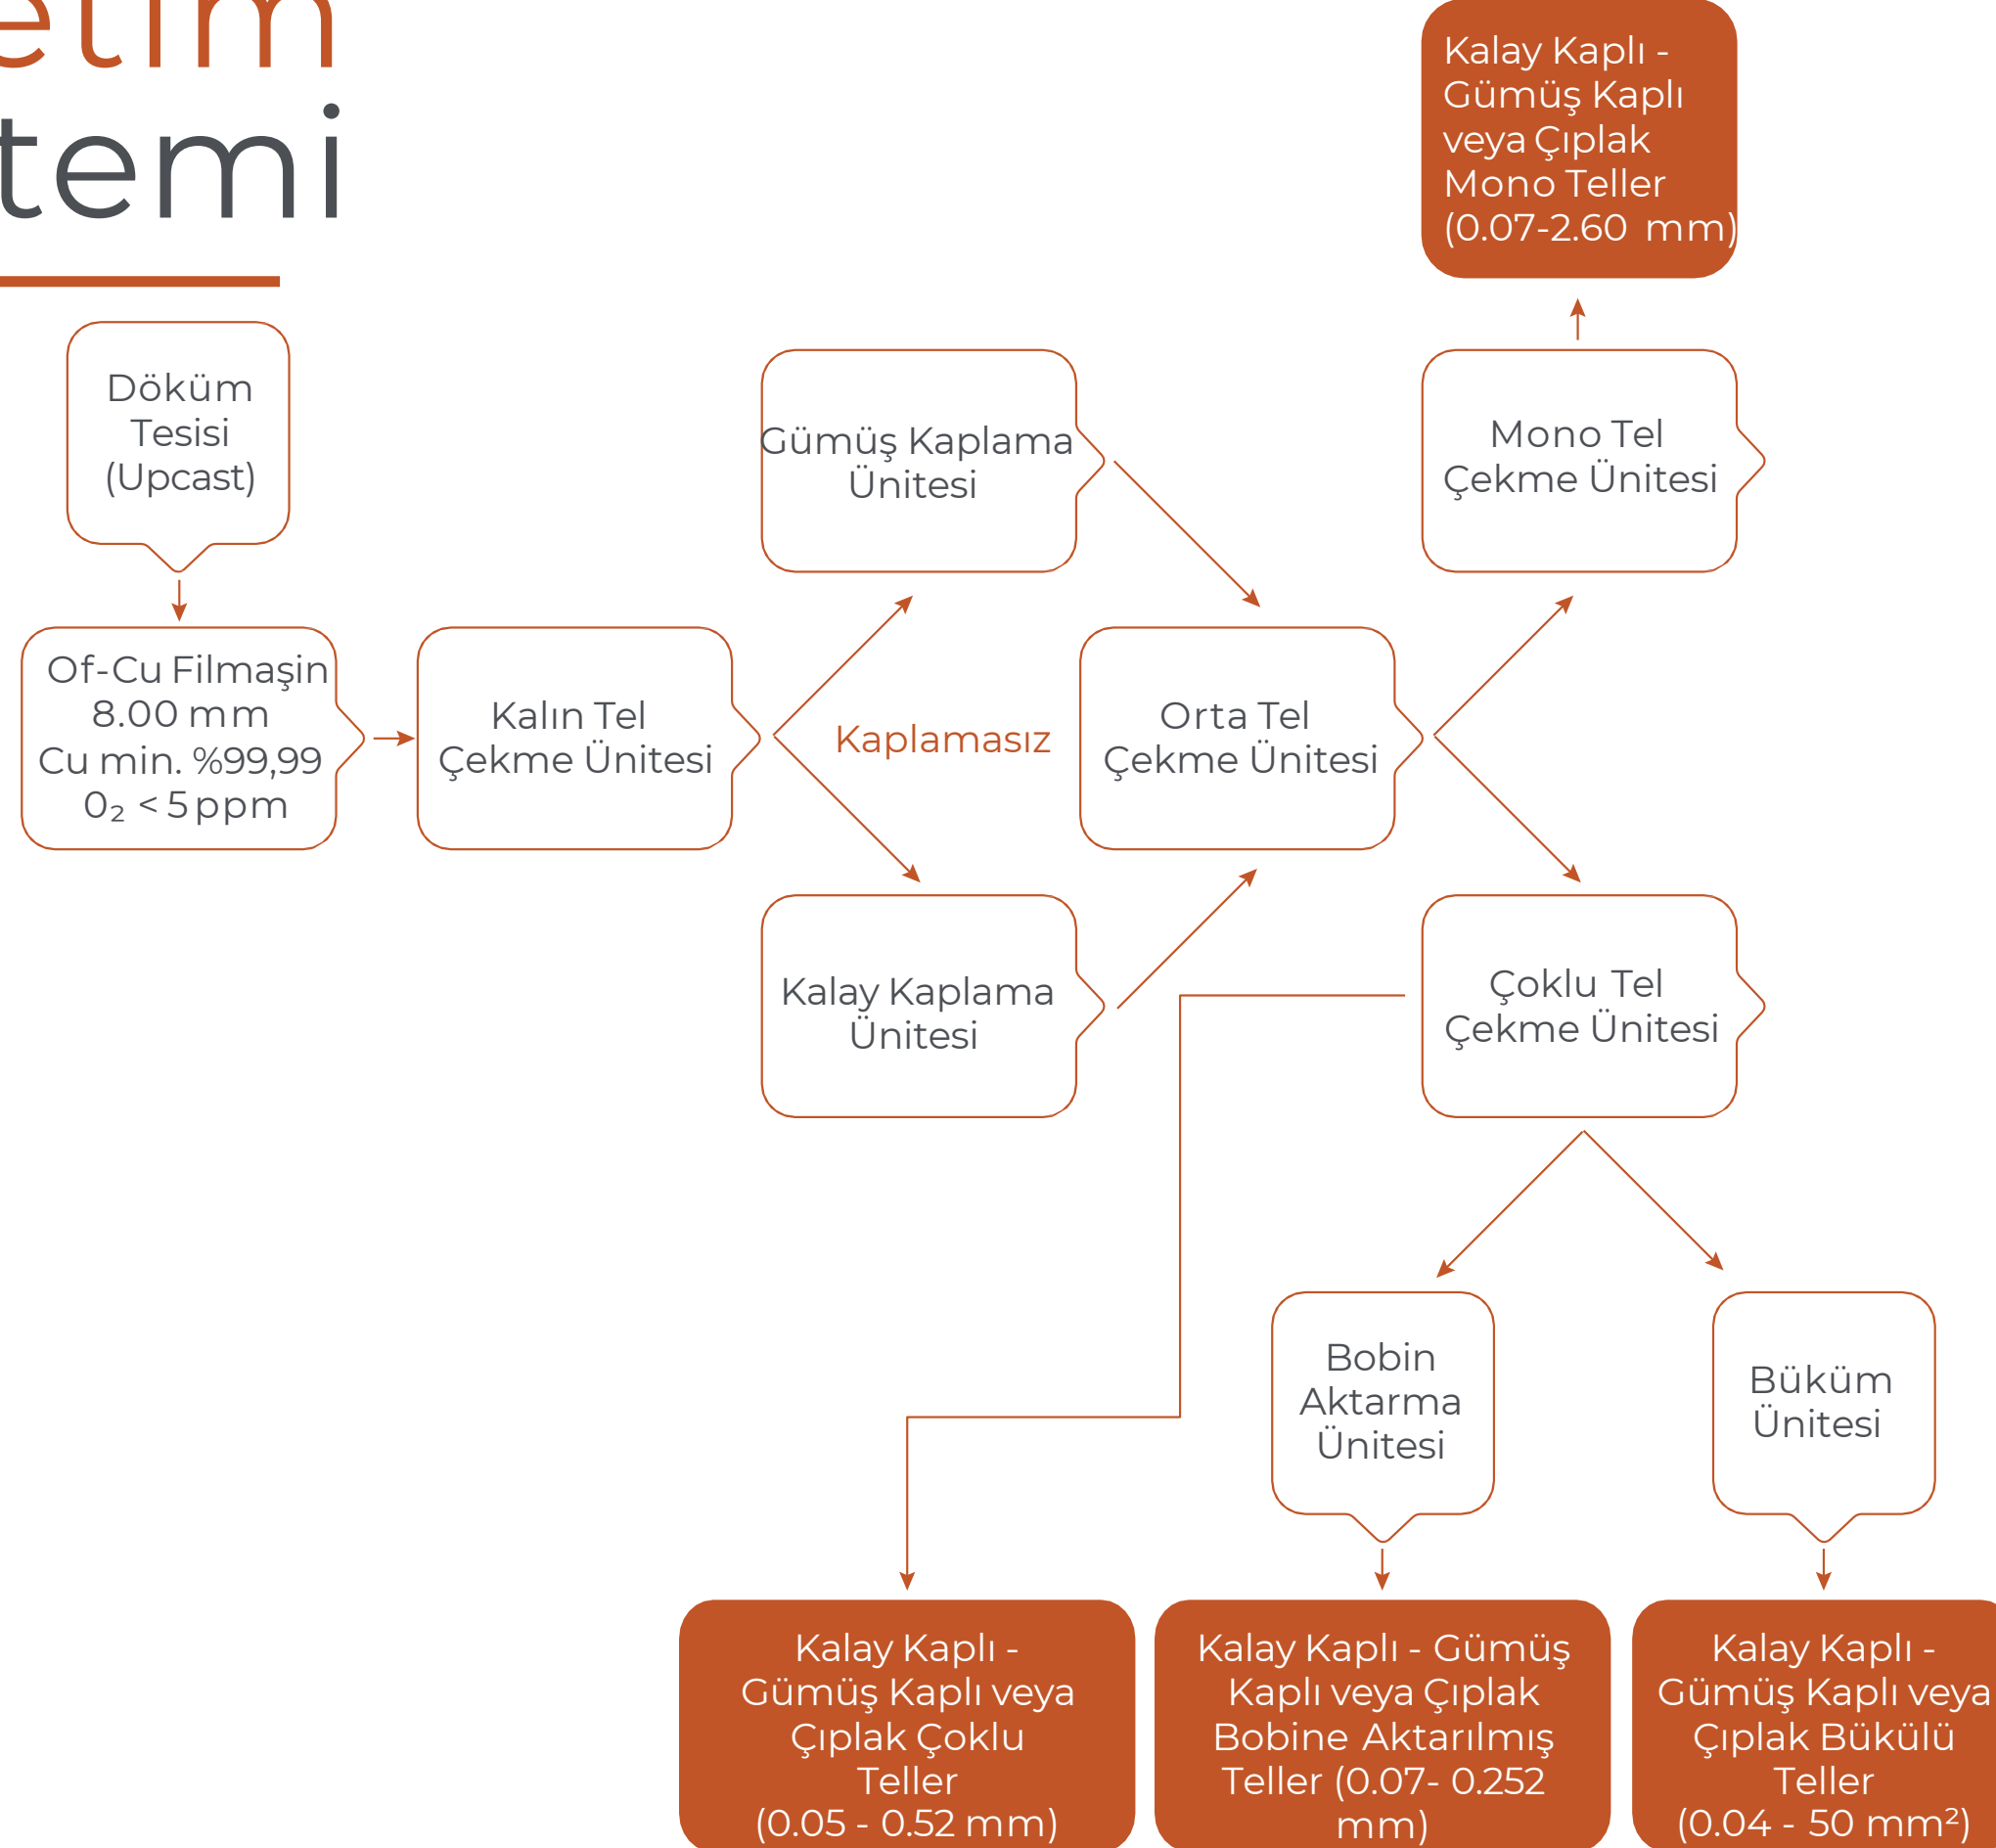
etim
temi

Kalay Kaplı - Gümüş Kaplı veya Çıplak Mono Teller (0.07-2.60 mm)

Döküm Tesisi (Upcast)

Gümüş Kaplama Ünitesi

Mono Tel Çekme Ünitesi

Of-Cu Filmaşin 8.00 mm Cu min. %99,99 $O_2$ < 5 ppm

Kalın Tel Çekme Ünitesi

Kaplamasız

Orta Tel Çekme Ünitesi

Kalay Kaplama Ünitesi

Çoklu Tel Çekme Ünitesi

Bobin Aktarma Ünitesi

Büküm Ünitesi

Kalay Kaplı - Gümüş Kaplı veya Çıplak Çoklu Teller (0.05 - 0.52 mm)

Kalay Kaplı - Gümüş Kaplı veya Çıplak Bobine Aktarılmış Teller (0.07- 0.252 mm)

Kalay Kaplı - Gümüş Kaplı veya Çıplak Bükülü Teller (0.04 - 50 mm²)